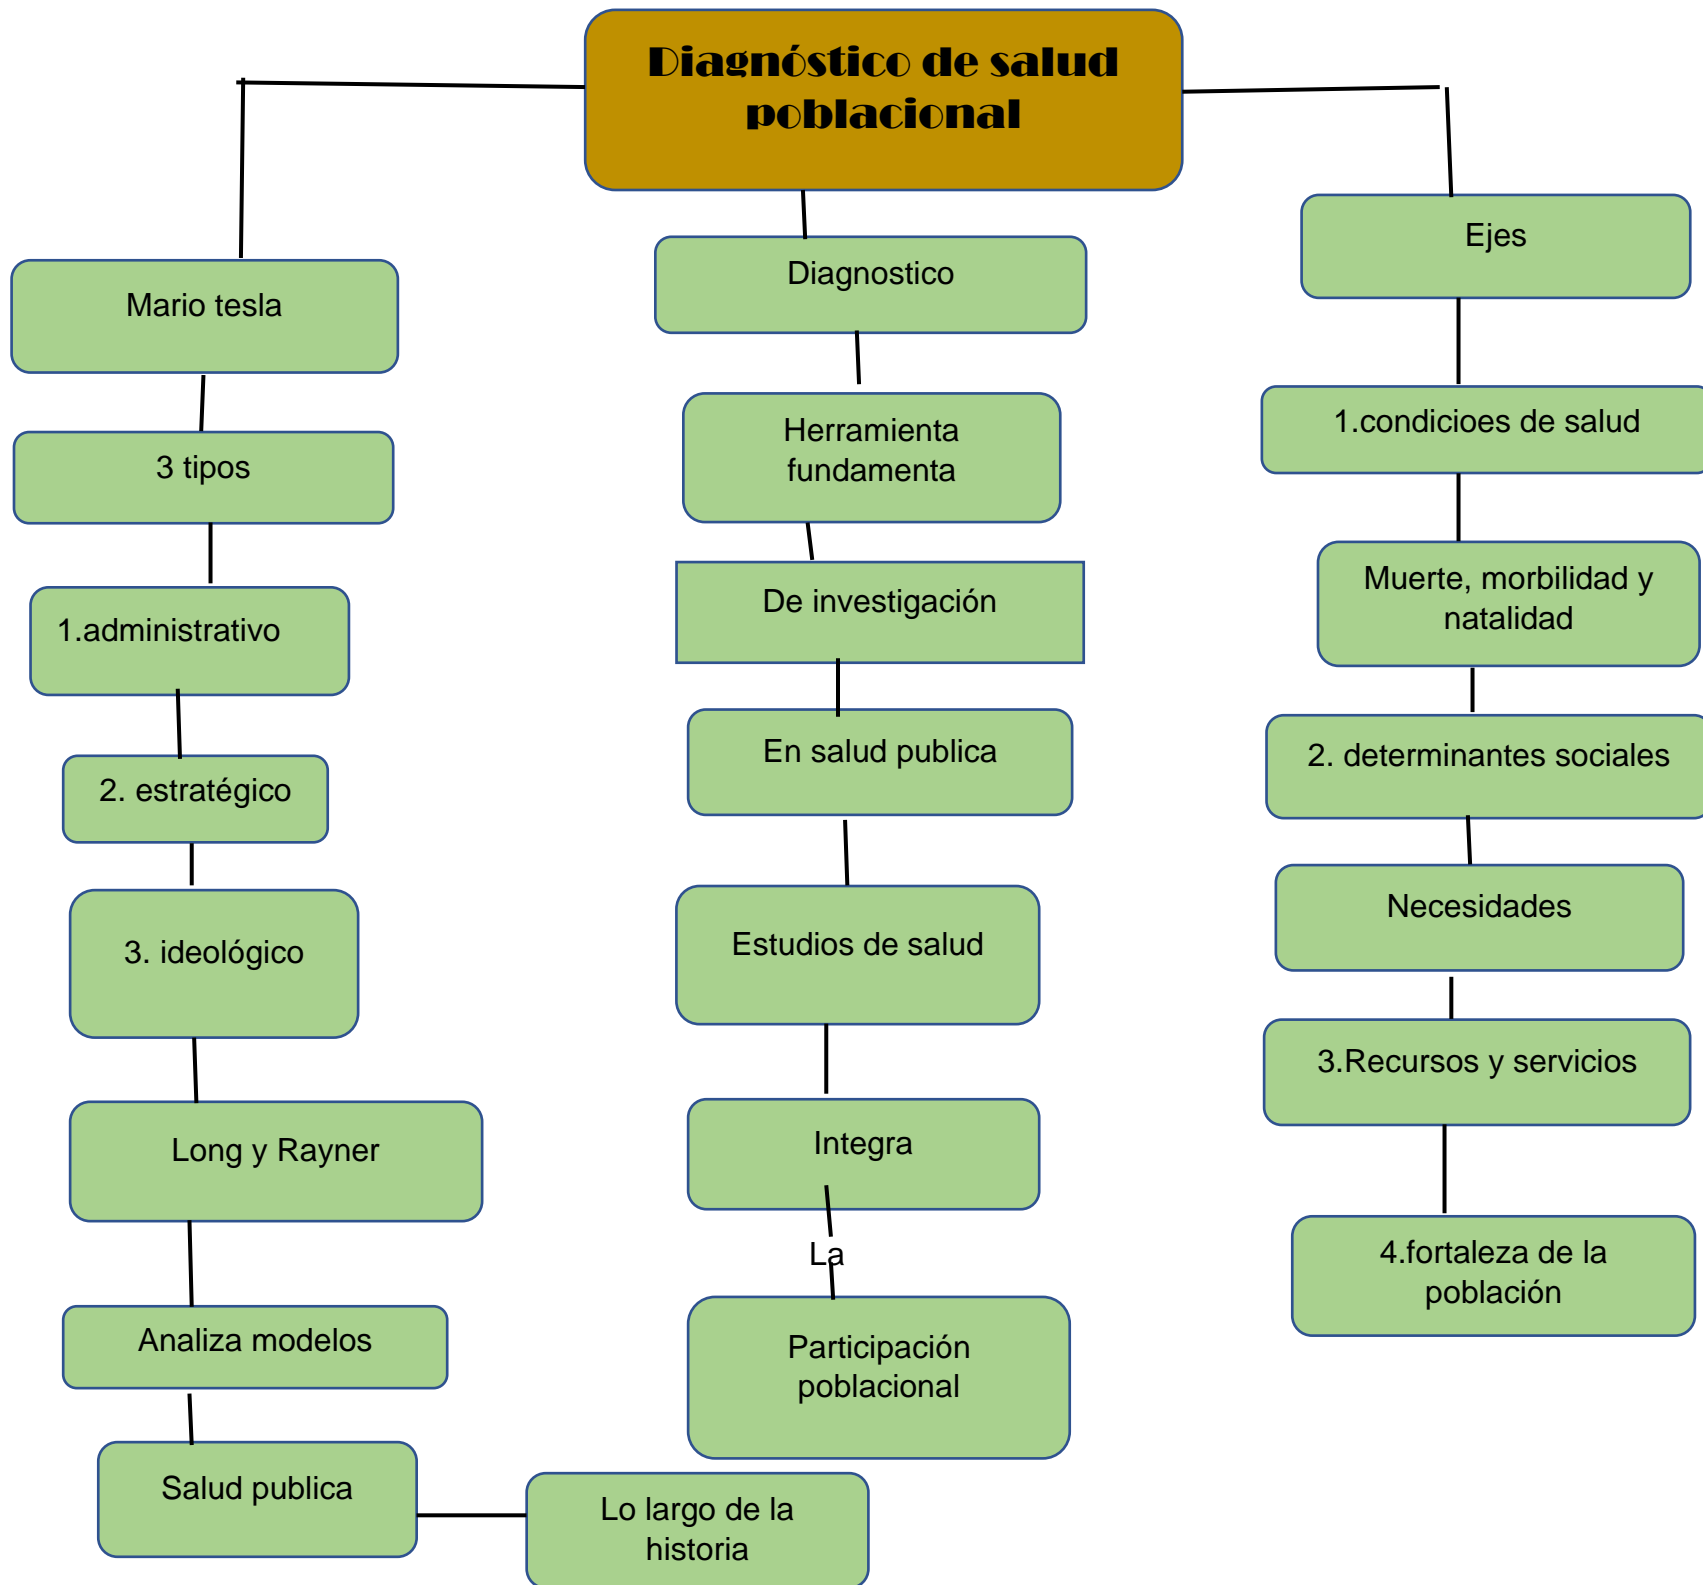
Diagnóstico de salud poblacional

Mario tesla

3 tipos

1.administrativo

2. estratégico

3. ideológico

Long y Rayner

Analiza modelos

Salud publica

Lo largo de la historia

Diagnostico

Herramienta fundamenta

De investigación

En salud publica

Estudios de salud

Integra

La

Participación poblacional

Ejes

1.condicioes de salud

Muerte, morbilidad y natalidad

2. determinantes sociales

Necesidades

3.Recursos y servicios

4.fortaleza de la población